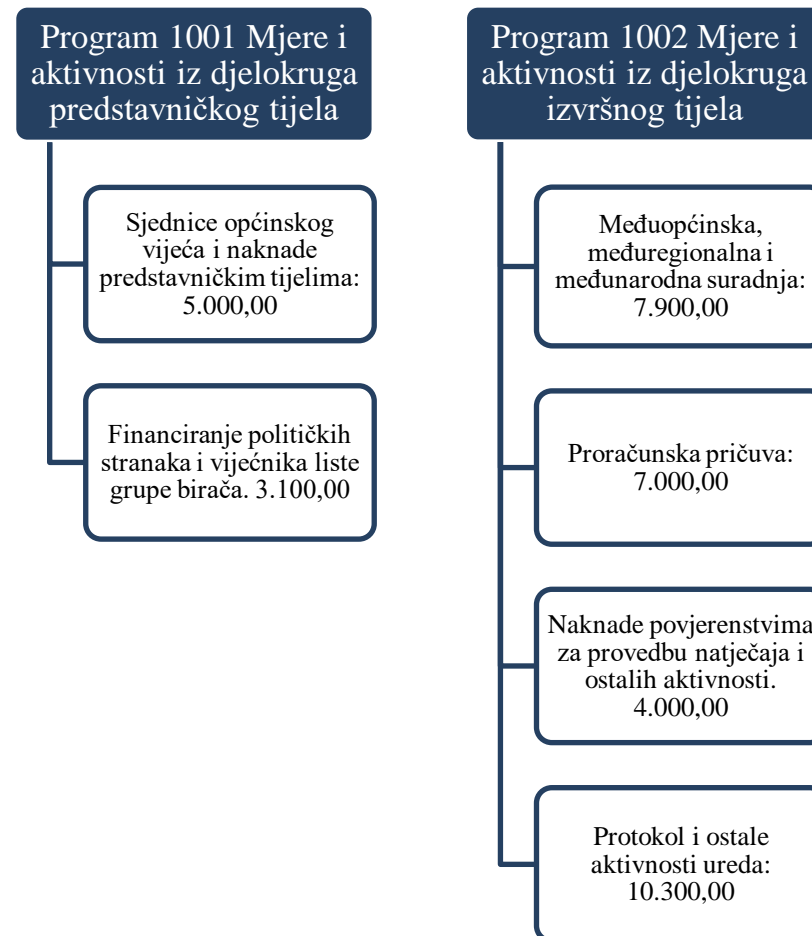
Program 1001 Mjere i aktivnosti iz djelokruga predstavničkog tijela

Sjednice općinskog vijeća i naknade predstavničkim tijelima: 5.000,00

Financiranje političkih stranaka i viječnika liste grupe birača. 3.100,00

Program 1002 Mjere i aktivnosti iz djelokruga izvršnog tijela

Međuopćinska, međuregionalna i međunarodna suradnja: 7.900,00

Proračunska pričuva: 7.000,00

Naknade povjerenstvima za provedbu natječaja i ostalih aktivnosti. 4.000,00

Protokol i ostale aktivnosti ureda: 10.300,00